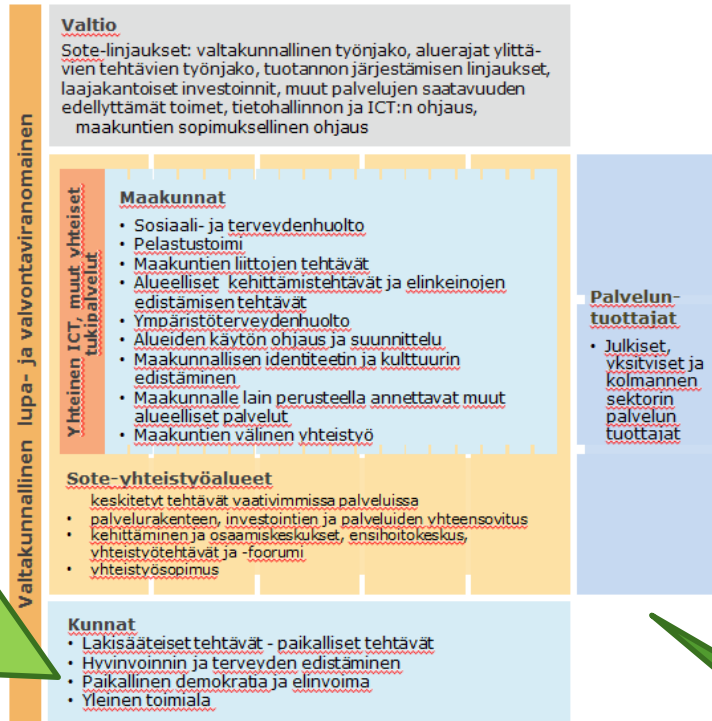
Valtakunnallinen lupa- ja valvontaviranomainen

Valtio
Sote-linjaukset: valtakunnallinen työnjako, aluerajat ylittävien tehtävien työnjako, tuotannon järjestämisen linjaukset, laajakantoiset investoinnit, muut palvelujen saatavuuden edellyttämät toimet, tietohallinnon ja ICT:n ohjaus, maakuntien sopimuksellinen ohjaus

Yhteinen ICT, muut yhteiset tukipalvelut

Maakunnat
• Sosiaali- ja terveydenhuolto
• Pelastustoimi
• Maakuntien liittojen tehtävät
• Alueelliset kehittämistehtävät ja elinkeinojen edistämisen tehtävät
• Ympäristöterveydenhuolto
• Alueiden käytön ohjaus ja suunnittelu
• Maakunnallisen identiteetin ja kulttuurin edistäminen
• Maakunnalle lain perusteella annettavat muut alueelliset palvelut
• Maakuntien välinen yhteistyö

Sote-yhteistyöalueet
keskitetyt tehtävät vaativimmissa palveluissa
• palvelurakenteen, investointien ja palveluiden yhteensovitus
• kehittäminen ja osaamiskeskukset, ensihoitokeskus, yhteistyötehtävät ja -foorumi
• yhteistyösopimus

Palvelun-tuottajat
• Julkiset, yksityiset ja kolmannen sektorin palvelun tuottajat

Kunnat
• Lakisääteiset tehtävät - paikalliset tehtävät
• Hyvinvoinnin ja terveyden edistäminen
• Paikallinen demokratia ja elinvoima
• Yleinen toimiala